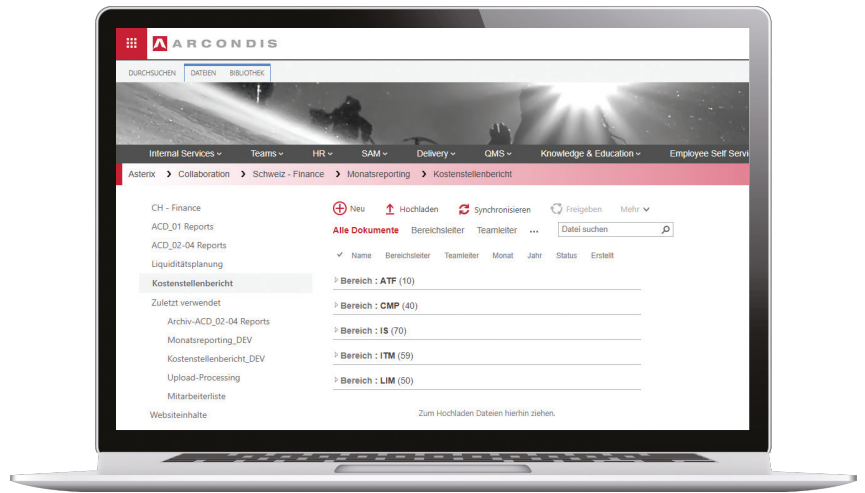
ARCONDIS

DURCHSUCHEN DATEIEN BIBLIOTHEK

Internal Services ⌄ Teams ⌄ HR ⌄ SAM ⌄ Delivery ⌄ QMS ⌄ Knowledge & Education ⌄ Employee Self Servi

Asterix › Collaboration › Schweiz - Finance › Monatsreporting › Kostenstellenbericht

CH - Finance
ACD_01 Reports
ACD_02-04 Reports
Liquiditätsplanung
Kostenstellenbericht
Zuletzt verwendet
Archiv-ACD_02-04 Reports
Monatsreporting_DEV
Kostenstellenbericht_DEV
Upload-Processing
Mitarbeiterliste
Websiteinhalte

Neu Hochladen Synchronisieren Freigeben Mehr

Alle Dokumente Bereichsleiter Teamleiter ... Datei suchen

Name Bereichsleiter Teamleiter Monat Jahr Status Erstellt

Bereich : ATF (10)
Bereich : CMP (40)
Bereich : IS (70)
Bereich : ITM (59)
Bereich : LIM (50)

Zum Hochladen Dateien hierhin ziehen.